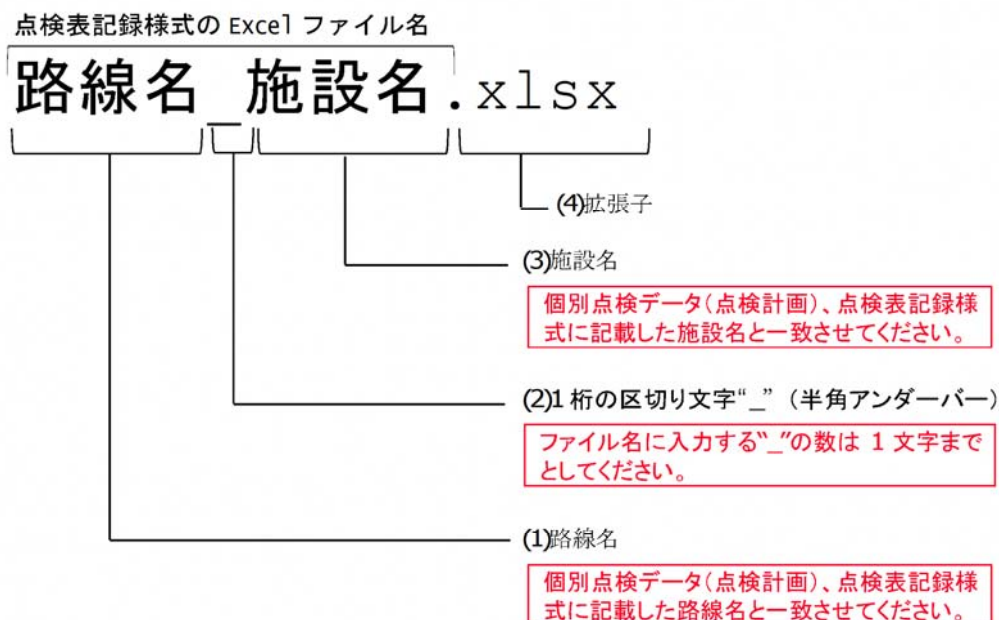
点検表記録様式の Excel ファイル名

路線名_施設名.xlsx

(4)拡張子

(3)施設名

個別点検データ(点検計画)、点検表記録様式に記載した施設名と一致させてください。

(2)1 桁の区切り文字“_”（半角アンダーバー）

ファイル名に入力する“_”の数は 1 文字までとしてください。

(1)路線名

個別点検データ(点検計画)、点検表記録様式に記載した路線名と一致させてください。